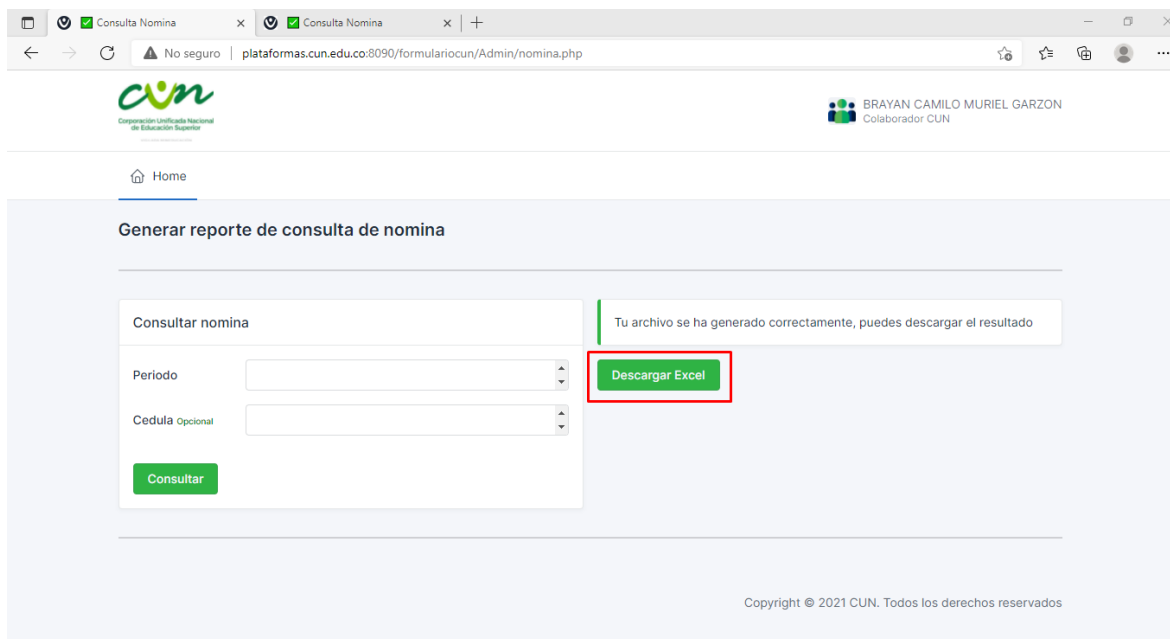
Consulta Nomina
Consulta Nomina
No seguro | plataformas.cun.edu.co:8090/formulariocun/Admin/nomina.php

cun
Corporación Unificada Nacional de Educación Superior

BRAYAN CAMILO MURIEL GARZON
Colaborador CUN

Home

Generar reporte de consulta de nomina

Consultar nomina

Periodo

Cedula Opcional

Consultar

Tu archivo se ha generado correctamente, puedes descargar el resultado

Descargar Excel

Copyright © 2021 CUN. Todos los derechos reservados